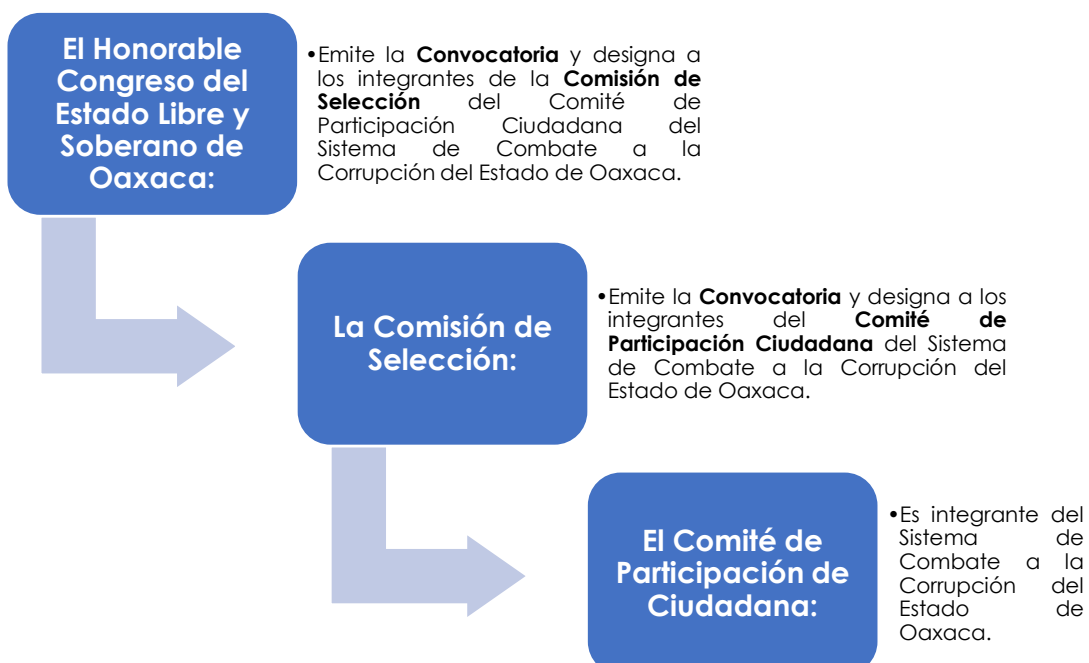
El Honorable Congreso del Estado Libre y Soberano de Oaxaca:

•Emite la **Convocatoria** y designa a los integrantes de la **Comisión de Selección** del Comité de Participación Ciudadana del Sistema de Combate a la Corrupción del Estado de Oaxaca.

La Comisión de Selección:

•Emite la **Convocatoria** y designa a los integrantes del **Comité de Participación Ciudadana** del Sistema de Combate a la Corrupción del Estado de Oaxaca.

El Comité de Participación de Ciudadana:

•Es integrante del Sistema de Combate a la Corrupción del Estado de Oaxaca.